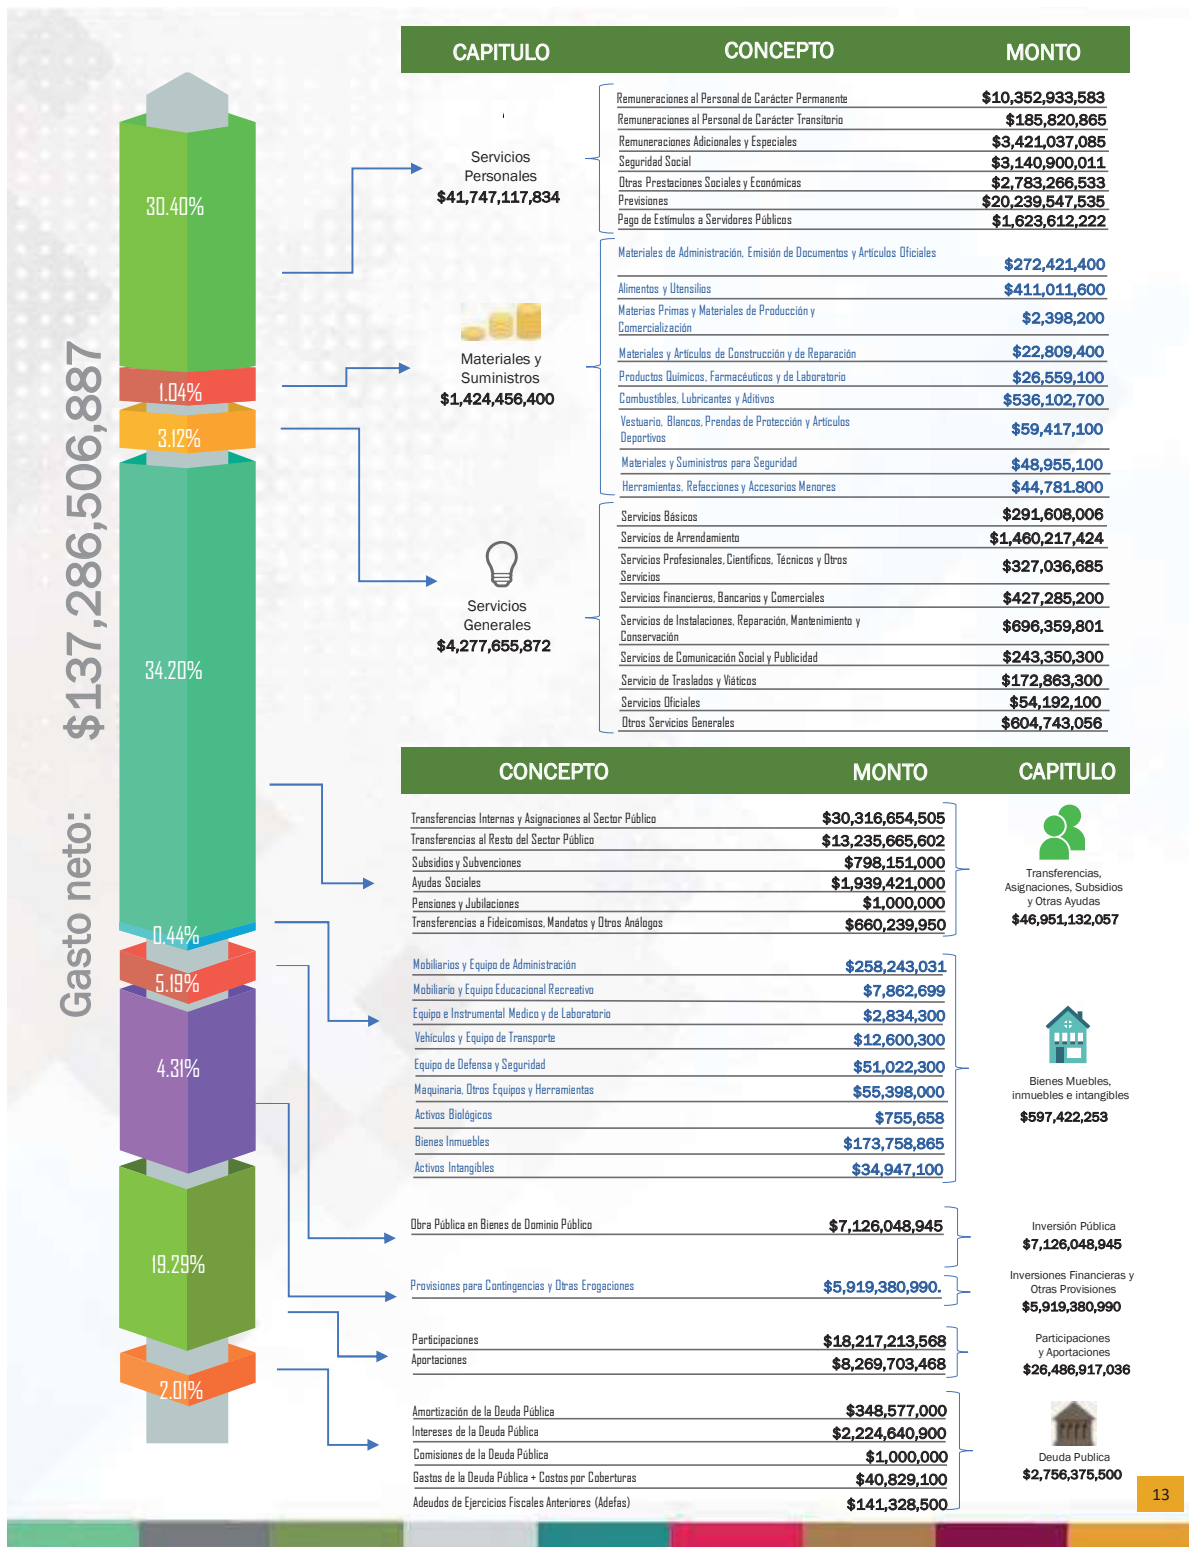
Gasto neto: $137,286,506,887

30.40%
1.04%
3.12%
34.20%
0.44%
5.19%
4.31%
19.29%
2.01%

| CAPITULO | CONCEPTO | MONTO |
|---|---|---|
| Servicios Personales $41,747,117,834 | Remuneraciones al Personal de Carácter Permanente | $10,352,933,583 |
| | Remuneraciones al Personal de Carácter Transitorio | $185,820,865 |
| | Remuneraciones Adicionales y Especiales | $3,421,037,085 |
| | Seguridad Social | $3,140,900,011 |
| | Otras Prestaciones Sociales y Económicas | $2,783,266,533 |
| | Previsiones | $20,239,547,535 |
| | Pago de Estímulos a Servidores Públicos | $1,623,612,222 |
| Materiales y Suministros $1,424,456,400 | Materiales de Administración, Emisión de Documentos y Artículos Oficiales | $272,421,400 |
| | Alimentos y Utensilios | $411,011,600 |
| | Materias Primas y Materiales de Producción y Comercialización | $2,398,200 |
| | Materiales y Artículos de Construcción y de Reparación | $22,809,400 |
| | Productos Químicos, Farmacéuticos y de Laboratorio | $26,559,100 |
| | Combustibles, Lubricantes y Aditivos | $536,102,700 |
| | Vestuario, Blancos, Prendas de Protección y Artículos Deportivos | $59,417,100 |
| | Materiales y Suministros para Seguridad | $48,955,100 |
| | Herramientas, Refacciones y Accesorios Menores | $44,781,800 |
| Servicios Generales $4,277,655,872 | Servicios Básicos | $291,608,006 |
| | Servicios de Arrendamiento | $1,460,217,424 |
| | Servicios Profesionales, Científicos, Técnicos y Otros Servicios | $327,036,685 |
| | Servicios Financieros, Bancarios y Comerciales | $427,285,200 |
| | Servicios de Instalaciones, Reparación, Mantenimiento y Conservación | $696,359,801 |
| | Servicios de Comunicación Social y Publicidad | $243,350,300 |
| | Servicio de Traslados y Viáticos | $172,863,300 |
| | Servicios Oficiales | $54,192,100 |
| | Otros Servicios Generales | $604,743,056 |

| CONCEPTO | MONTO | CAPITULO |
|---|---|---|
| Transferencias Internas y Asignaciones al Sector Público | $30,316,654,505 | Transferencias, Asignaciones, Subsidios y Otras Ayudas $46,951,132,057 |
| Transferencias al Resto del Sector Público | $13,235,665,602 | |
| Subsidios y Subvenciones | $798,151,000 | |
| Ayudas Sociales | $1,939,421,000 | |
| Pensiones y Jubilaciones | $1,000,000 | |
| Transferencias a Fideicomisos, Mandatos y Otros Análogos | $660,239,950 | |
| Mobiliarios y Equipo de Administración | $258,243,031 | Bienes Muebles, inmuebles e intangibles $597,422,253 |
| Mobiliario y Equipo Educacional Recreativo | $7,862,699 | |
| Equipo e Instrumental Medico y de Laboratorio | $2,834,300 | |
| Vehículos y Equipo de Transporte | $12,600,300 | |
| Equipo de Defensa y Seguridad | $51,022,300 | |
| Maquinaria, Otros Equipos y Herramientas | $55,398,000 | |
| Activos Biológicos | $755,658 | |
| Bienes Inmuebles | $173,758,865 | |
| Activos Intangibles | $34,947,100 | |
| Obra Pública en Bienes de Dominio Público | $7,126,048,945 | Inversión Pública $7,126,048,945 |
| Provisiones para Contingencias y Otras Erogaciones | $5,919,380,990. | Inversiones Financieras y Otras Provisiones $5,919,380,990 |
| Participaciones | $18,217,213,568 | Participaciones y Aportaciones $26,486,917,036 |
| Aportaciones | $8,269,703,468 | |
| Amortización de la Deuda Pública | $348,577,000 | Deuda Publica $2,756,375,500 |
| Intereses de la Deuda Pública | $2,224,640,900 | |
| Comisiones de la Deuda Pública | $1,000,000 | |
| Gastos de la Deuda Pública + Costos por Coberturas | $40,829,100 | |
| Adeudos de Ejercicios Fiscales Anteriores (Adefas) | $141,328,500 | |

13